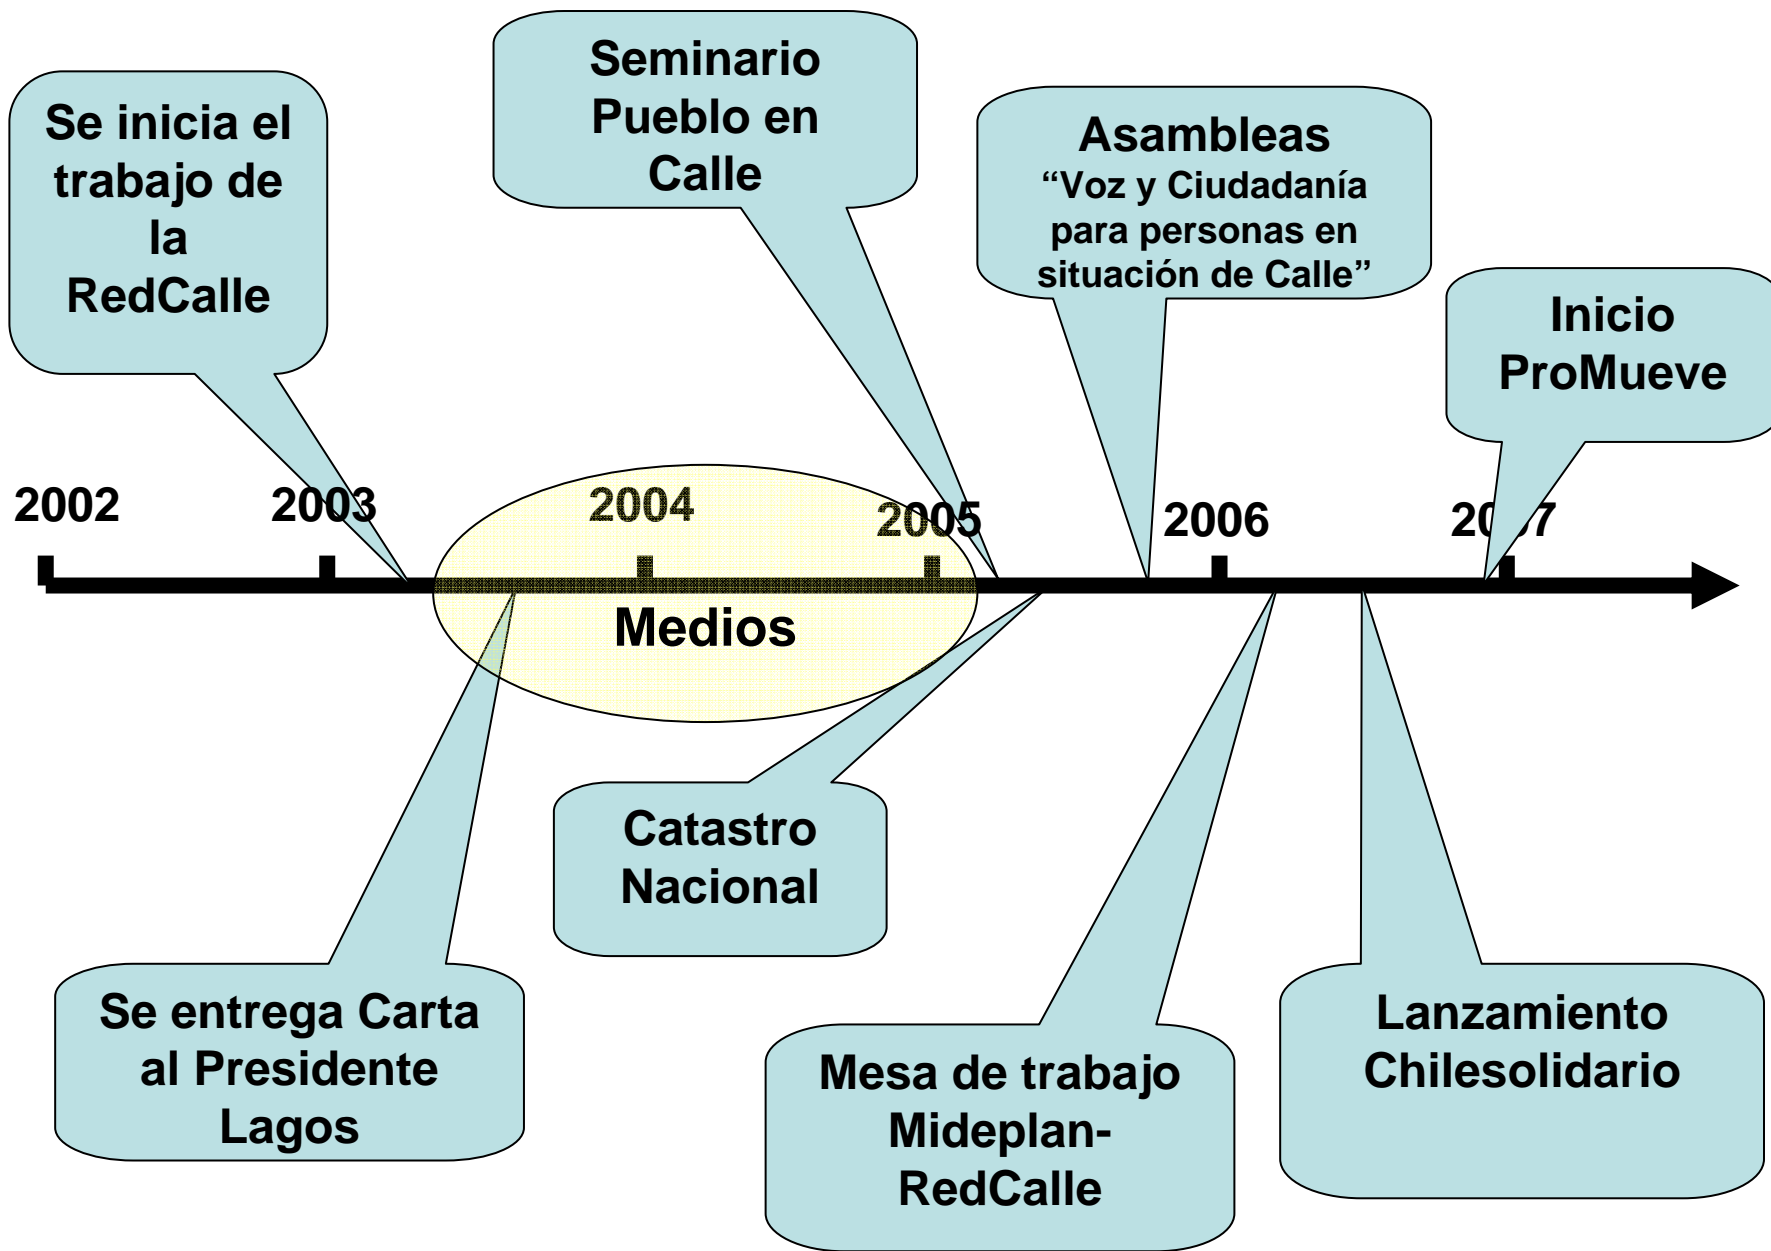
Se inicia el trabajo de la RedCalle

Seminario Pueblo en Calle

Asambleas
“Voz y Ciudadanía para personas en situación de Calle”

Inicio ProMueve

2002

2003

2004

2005

2006

20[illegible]7

Medios

Catastro Nacional

Se entrega Carta al Presidente Lagos

Mesa de trabajo Mideplan-RedCalle

Lanzamiento Chilesolidario